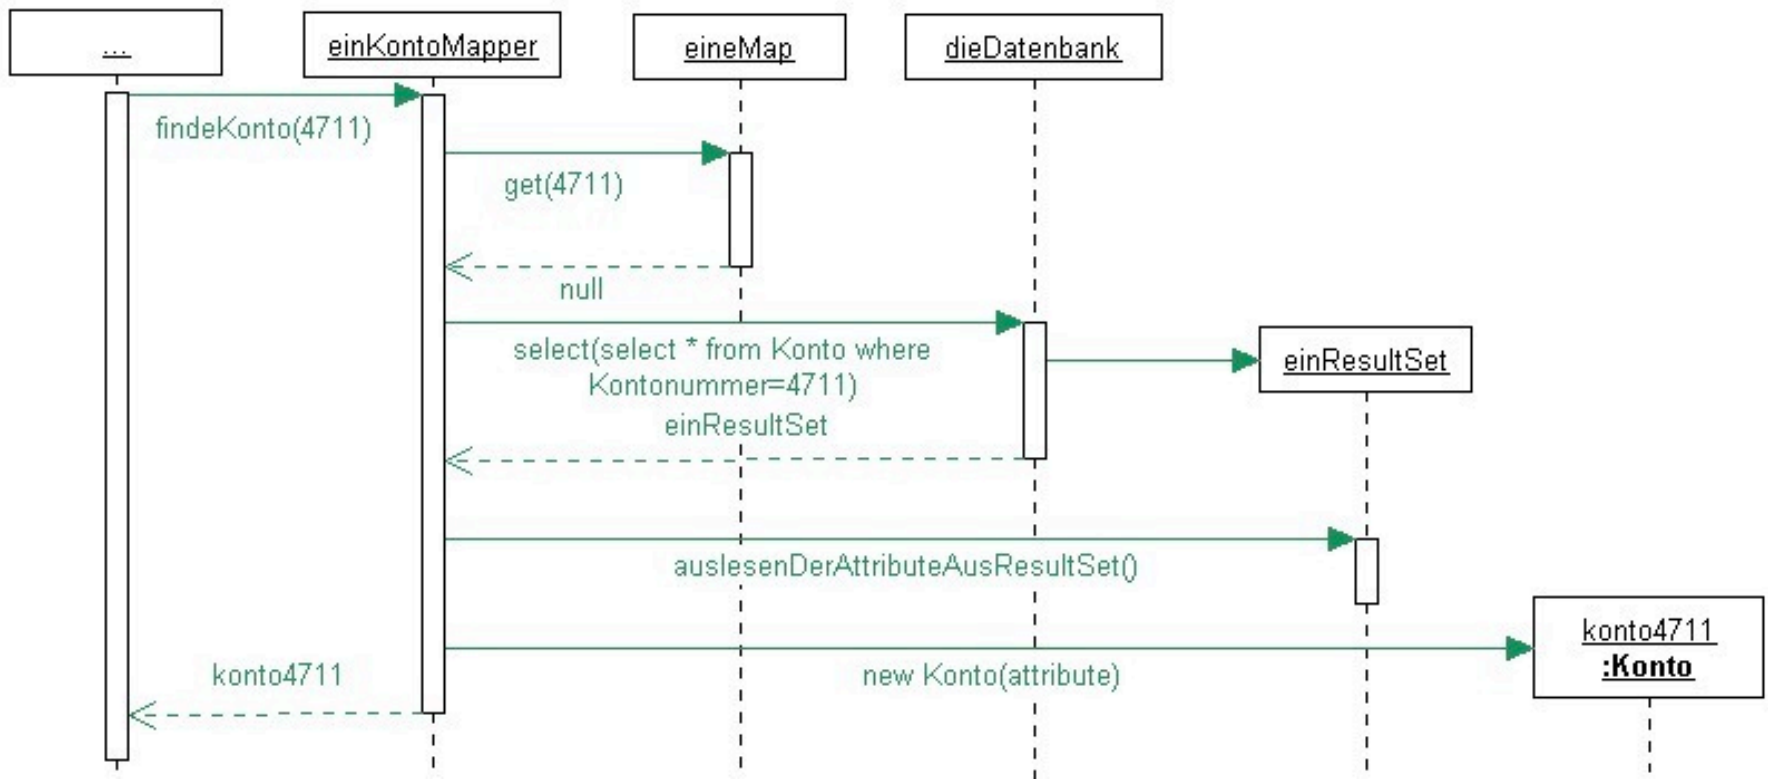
...

einKontoMapper

eineMap

dieDatenbank

findeKonto(4711)

get(4711)

null

select(select * from Konto where Kontonummer=4711)

einResultSet

einResultSet

auslesenDerAttributeAusResultSet()

konto4711
:Konto

konto4711

new Konto(attribute)